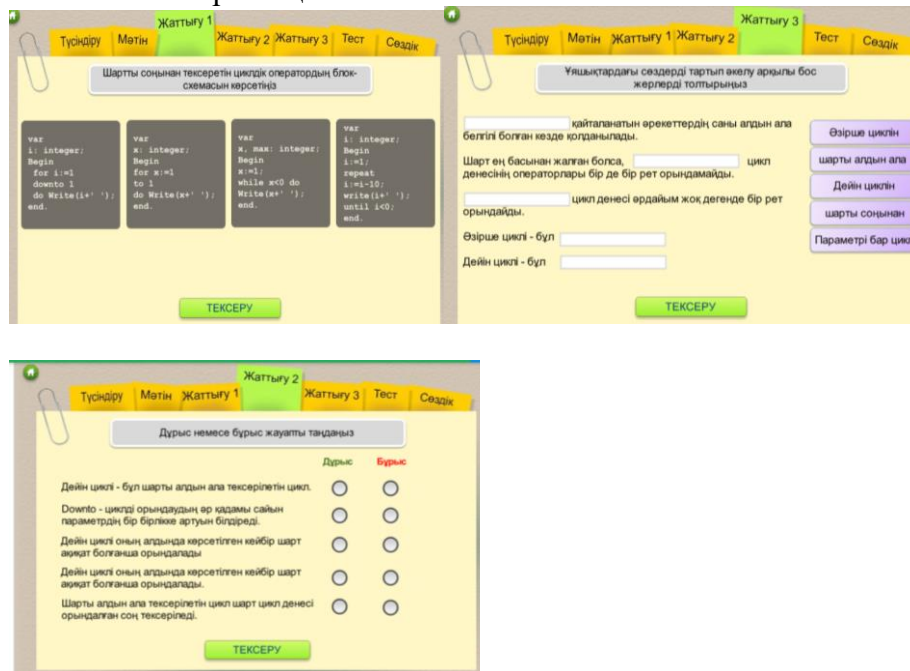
Түсіндіру Мәтін Жаттығу 1 Жаттығу 2 Жаттығу 3 Тест Сөздік

Шартты соңынан тексеретін циклдік оператордың блок-схемасын көрсетіңіз

var
i: integer;
Begin
for i:=1
downto 1
do Write(i+' ');
end.

var
x: integer;
Begin
for x:=1
to 1
do Write(x+' ');
end.

var
x, max: integer;
Begin
x:=1;
while x<0 do
Write(x+' ');
end.

var
i: integer;
Begin
i:=1;
repeat
i:=i-10;
write(i+' ');
until i<0;
end.

ТЕКСЕРУ

Түсіндіру Мәтін Жаттығу 1 Жаттығу 2 Жаттығу 3 Тест Сөздік

Ұяшықтардағы сөздерді тартып әкелу арқылы бос жерлерді толтырыңыз

қайталанатын әрекеттердің саны алдын ала белгілі болған кезде қолданылады.

Шарт ең басынан жалған болса, цикл денесінің операторлары бір де бір рет орындамайды.

цикл денесі әрдайым жоқ дегенде бір рет орындайды.

Әзірше циклі - бұл

Дейін циклі - бұл

Әзірше циклін
шарты алдын ала
Дейін циклін
шарты соңынан
Параметрі бар цик

ТЕКСЕРУ

Түсіндіру Мәтін Жаттығу 1 Жаттығу 2 Жаттығу 3 Тест Сөздік

Дұрыс немесе бұрыс жауапты таңдаңыз

Дұрыс Бұрыс

Дейін циклі - бұл шарты алдын ала тексерілетін цикл.

Downto - циклді орындаудың әр қадамы сайын параметрдің бір бірлікке артуын білдіреді.

Дейін циклі оның алдында көрсетілген кейбір шарт ақиқат болғанша орындалады

Дейін циклі оның алдында көрсетілген кейбір шарт ақиқат болғанша орындалады.

Шарты алдын ала тексерілетін цикл шарт цикл денесі орындалған соң тексеріледі.

ТЕКСЕРУ